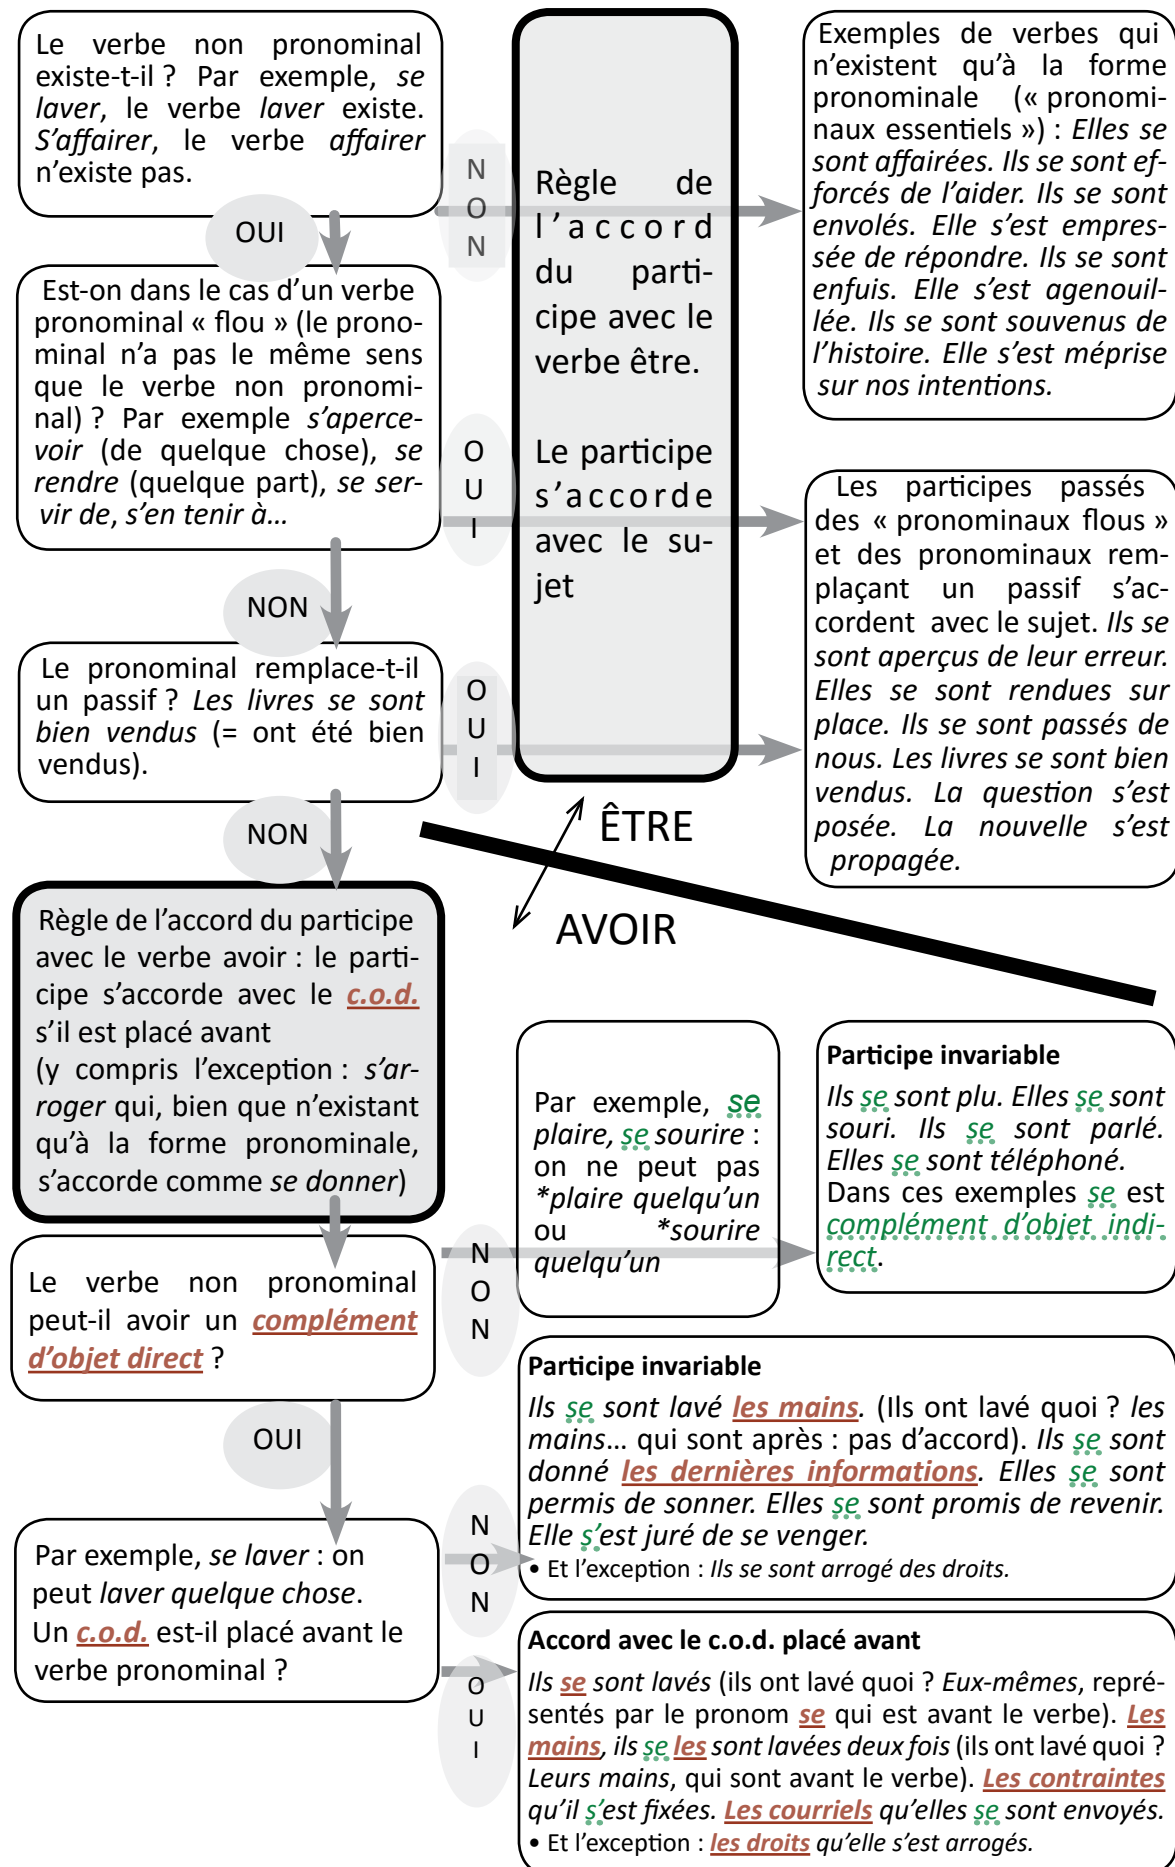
Le verbe non pronominal existe-t-il ? Par exemple, *se laver*, le verbe *laver* existe. *S'affairer*, le verbe *affairer* n'existe pas.

NON

Règle de l'accord du participe avec le verbe être.

Le participe s'accorde avec le sujet

Exemples de verbes qui n'existent qu'à la forme pronominale (« pronominaux essentiels ») : *Elles se sont affairées. Ils se sont efforcés de l'aider. Ils se sont envolés. Elle s'est empressée de répondre. Ils se sont enfuis. Elle s'est agenouillée. Ils se sont souvenus de l'histoire. Elle s'est méprise sur nos intentions.*

OUI

Est-on dans le cas d'un verbe pronominal « flou » (le pronominal n'a pas le même sens que le verbe non pronominal) ? Par exemple *s'apercevoir* (de quelque chose), *se rendre* (quelque part), *se servir de*, *s'en tenir à…*

OUI

Les participes passés des « pronominaux flous » et des pronominaux remplaçant un passif s'accordent avec le sujet. *Ils se sont aperçus de leur erreur. Elles se sont rendues sur place. Ils se sont passés de nous. Les livres se sont bien vendus. La question s'est posée. La nouvelle s'est propagée.*

NON

Le pronominal remplace-t-il un passif ? *Les livres se sont bien vendus* (= ont été bien vendus).

OUI

NON

ÊTRE

AVOIR

Règle de l'accord du participe avec le verbe avoir : le participe s'accorde avec le c.o.d. s'il est placé avant (y compris l'exception : *s'arroger* qui, bien que n'existant qu'à la forme pronominale, s'accorde comme *se donner*)

Le verbe non pronominal peut-il avoir un complément d'objet direct ?

NON

Par exemple, *se plaire*, *se sourire* : on ne peut pas *\*plaire quelqu'un* ou *\*sourire quelqu'un*

**Participe invariable**
*Ils se sont plu. Elles se sont souri. Ils se sont parlé. Elles se sont téléphoné.*
Dans ces exemples *se* est complément d'objet indirect.

OUI

**Participe invariable**
*Ils se sont lavé les mains.* (Ils ont lavé quoi ? *les mains*… qui sont après : pas d'accord). *Ils se sont donné les dernières informations. Elles se sont permis de sonner. Elles se sont promis de revenir. Elle s'est juré de se venger.*
• Et l'exception : *Ils se sont arrogé des droits.*

Par exemple, *se laver* : on peut *laver quelque chose*. Un c.o.d. est-il placé avant le verbe pronominal ?

NON

OUI

**Accord avec le c.o.d. placé avant**
*Ils se sont lavés* (ils ont lavé quoi ? *Eux-mêmes*, représentés par le pronom *se* qui est avant le verbe). *Les mains, ils se les sont lavées deux fois* (ils ont lavé quoi ? *Leurs mains*, qui sont avant le verbe). *Les contraintes qu'il s'est fixées. Les courriels qu'elles se sont envoyés.*
• Et l'exception : *les droits qu'elle s'est arrogés.*